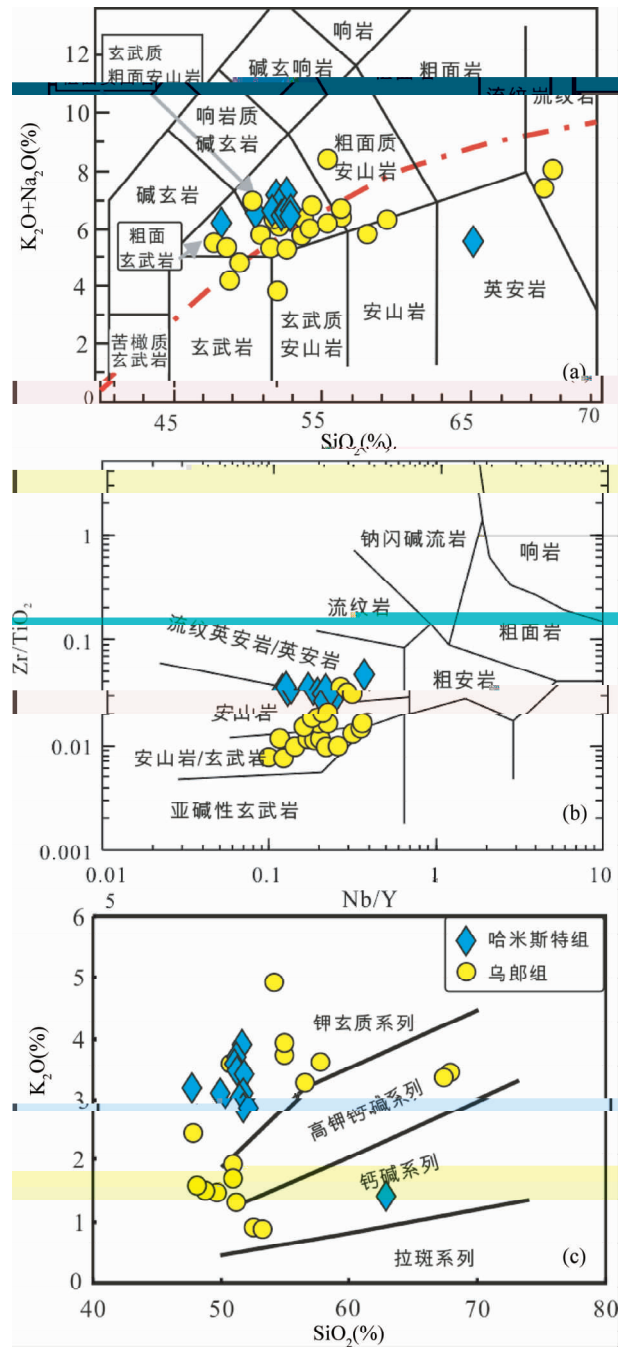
12
10
8
6
4
2
0
$K_2O+Na_2O(\%)$
玄武质粗面安山岩
响岩
碱玄响岩
粗面岩
流纹岩
响岩质碱玄岩
粗面质安山岩
碱玄岩
粗面玄武岩
英安岩
安山岩
玄武质安山岩
玄武岩
苦橄质玄武岩
(a)
45
55
65
70
$SiO_2(\%)$

1
0.1
0.01
0.001
$Zr/TiO_2$
钠闪碱流岩
响岩
流纹岩
粗面岩
流纹英安岩/英安岩
粗安岩
安山岩
安山岩/玄武岩
亚碱性玄武岩
(b)
0.01
0.1
1
10
Nb/Y

6
5
4
3
2
1
0
$K_2O(\%)$
哈米斯特组
乌郎组
钾玄质系列
高钾钙碱系列
钙碱系列
拉斑系列
(c)
40
50
60
70
80
$SiO_2(\%)$